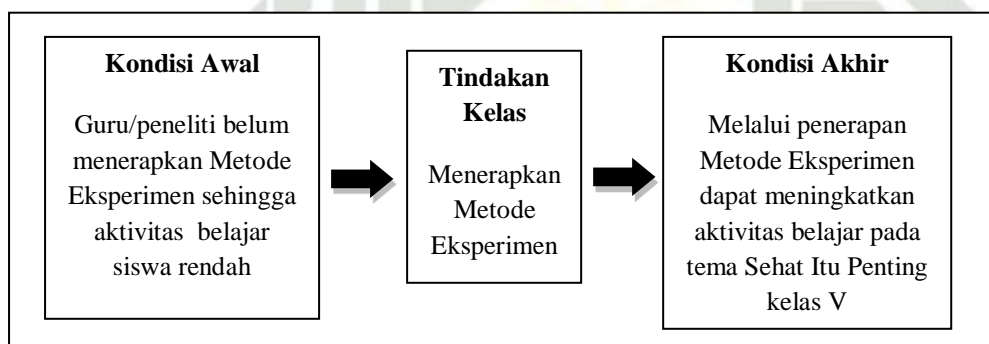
**Kondisi Awal**

Guru/peneliti belum menerapkan Metode Eksperimen sehingga aktivitas belajar siswa rendah

**Tindakan Kelas**

Menerapkan Metode Eksperimen

**Kondisi Akhir**

Melalui penerapan Metode Eksperimen dapat meningkatkan aktivitas belajar pada tema Sehat Itu Penting kelas V